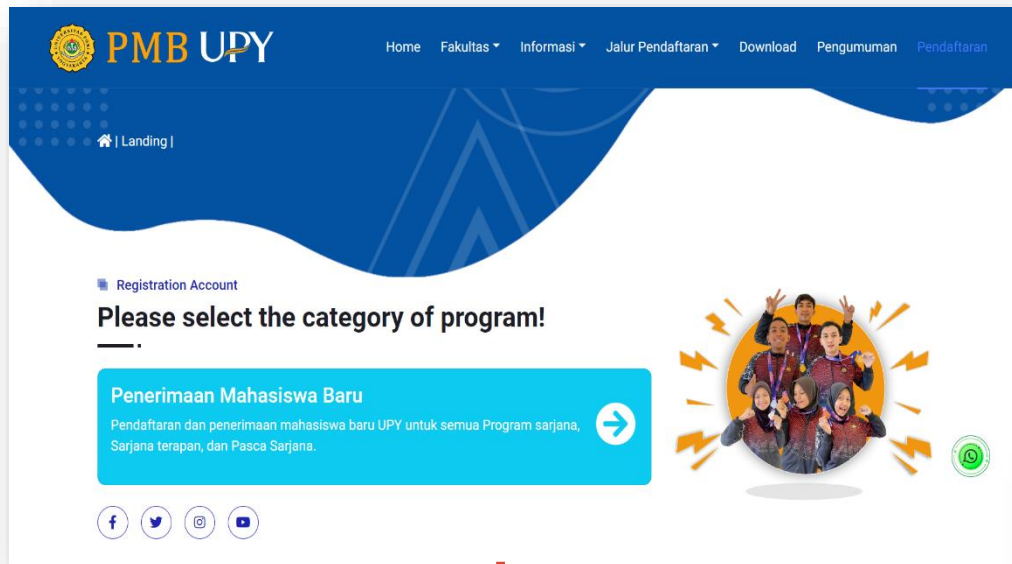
PMB UPY

Home Fakultas Informasi Jalur Pendaftaran Download Pengumuman Pendaftaran

| Landing |

Registration Account

Please select the category of program!

Penerimaan Mahasiswa Baru

Pendaftaran dan penerimaan mahasiswa baru UPY untuk semua Program sarjana, Sarjana terapan, dan Pasca Sarjana.